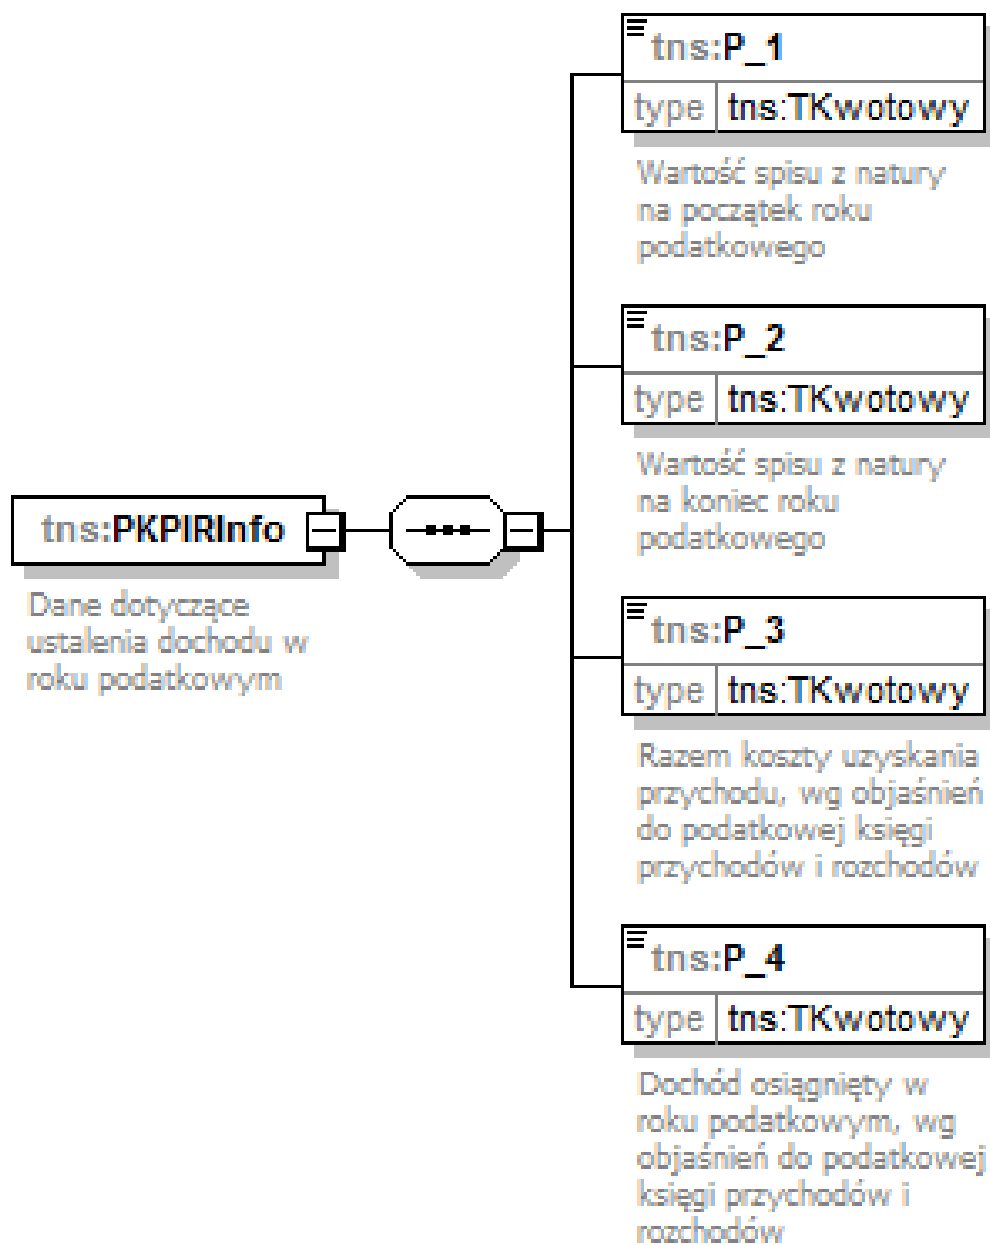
tns:PKPIRInfo

Dane dotyczące ustalenia dochodu w roku podatkowym

tns:P_1

| type | tns:TKwotowy |
|---|---|

Wartość spisu z natury na początek roku podatkowego

tns:P_2

| type | tns:TKwotowy |
|---|---|

Wartość spisu z natury na koniec roku podatkowego

tns:P_3

| type | tns:TKwotowy |
|---|---|

Razem koszty uzyskania przychodu, wg objaśnień do podatkowej księgi przychodów i rozchodów

tns:P_4

| type | tns:TKwotowy |
|---|---|

Dochód osiągnięty w roku podatkowym, wg objaśnień do podatkowej księgi przychodów i rozchodów